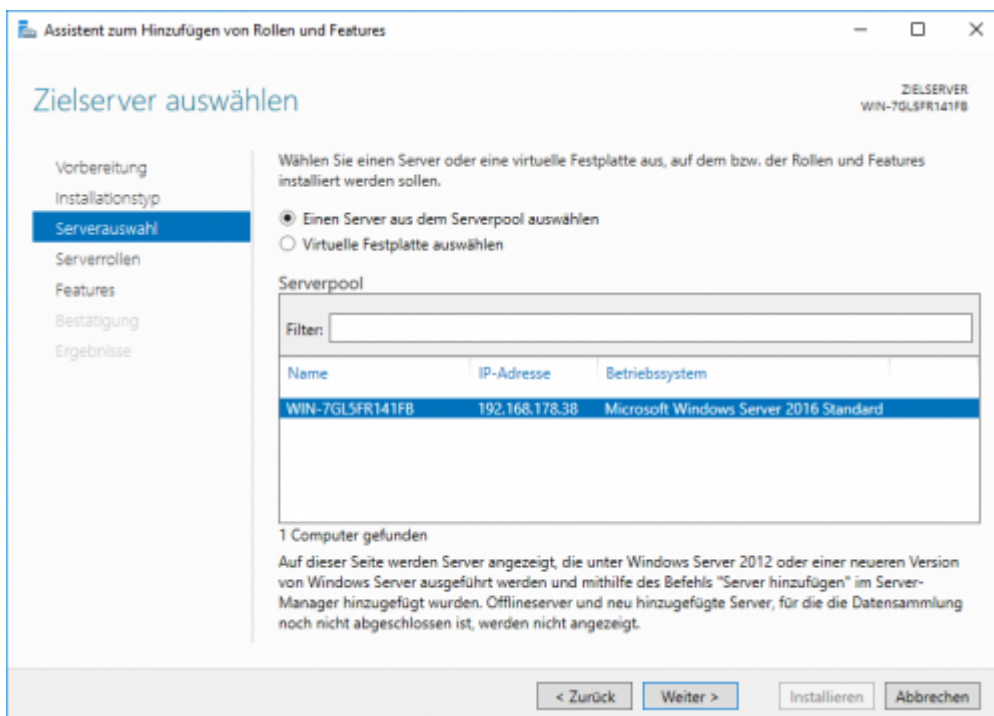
Assistent zum Hinzufügen von Rollen und Features

Zielserver auswählen

ZIELSERVER
WIN-7GL5FR141FB

Vorbereitung
Installationstyp
Serverauswahl
Serverrollen
Features
Bestätigung
Ergebnisse

Wählen Sie einen Server oder eine virtuelle Festplatte aus, auf dem bzw. der Rollen und Features installiert werden sollen.

Einen Server aus dem Serverpool auswählen
Virtuelle Festplatte auswählen

Serverpool

Filter:

| Name | IP-Adresse | Betriebssystem |
|---|---|---|
| WIN-7GL5FR141FB | 192.168.178.38 | Microsoft Windows Server 2016 Standard |

1 Computer gefunden

Auf dieser Seite werden Server angezeigt, die unter Windows Server 2012 oder einer neueren Version von Windows Server ausgeführt werden und mithilfe des Befehls "Server hinzufügen" im Server-Manager hinzugefügt wurden. Offlineserver und neu hinzugefügte Server, für die die Datensammlung noch nicht abgeschlossen ist, werden nicht angezeigt.

< Zurück
Weiter >
Installieren
Abbrechen